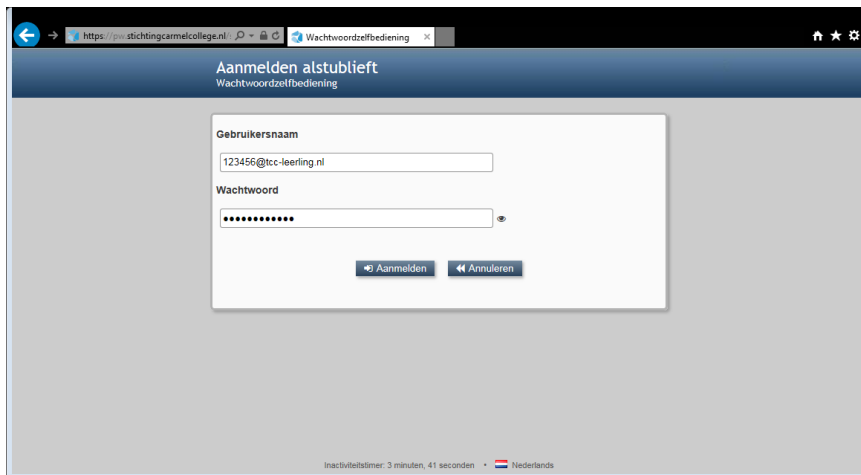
https://pw.stichtingcarmelcollege.nl/

Wachtwoordzelfbediening ×

Aanmelden alstublieft
Wachtwoordzelfbediening

Gebruikersnaam

123456@tcc-leerling.nl

Wachtwoord

••••••••••••

Aanmelden

Annuleren

Inactiviteitstimer: 3 minuten, 41 seconden • Nederlands